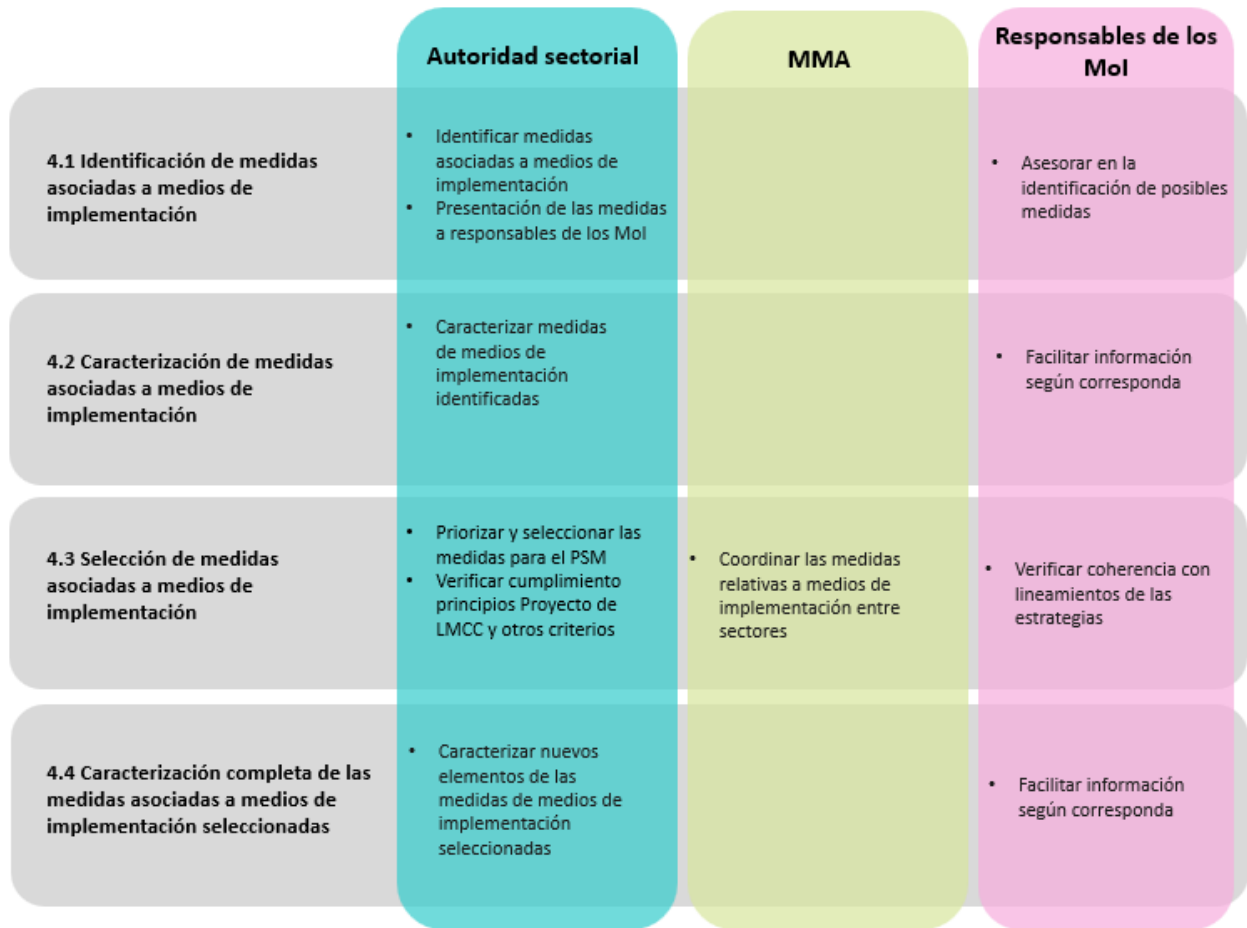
| | Autoridad sectorial | MMA | Responsables de los MoI |
|---|---|---|---|
| 4.1 Identificación de medidas asociadas a medios de implementación | • Identificar medidas asociadas a medios de implementación<br>• Presentación de las medidas a responsables de los MoI | | • Asesorar en la identificación de posibles medidas |
| 4.2 Caracterización de medidas asociadas a medios de implementación | • Caracterizar medidas de medios de implementación identificadas | | • Facilitar información según corresponda |
| 4.3 Selección de medidas asociadas a medios de implementación | • Priorizar y seleccionar las medidas para el PSM<br>• Verificar cumplimiento principios Proyecto de LMCC y otros criterios | • Coordinar las medidas relativas a medios de implementación entre sectores | • Verificar coherencia con lineamientos de las estrategias |
| 4.4 Caracterización completa de las medidas asociadas a medios de implementación seleccionadas | • Caracterizar nuevos elementos de las medidas de medios de implementación seleccionadas | | • Facilitar información según corresponda |